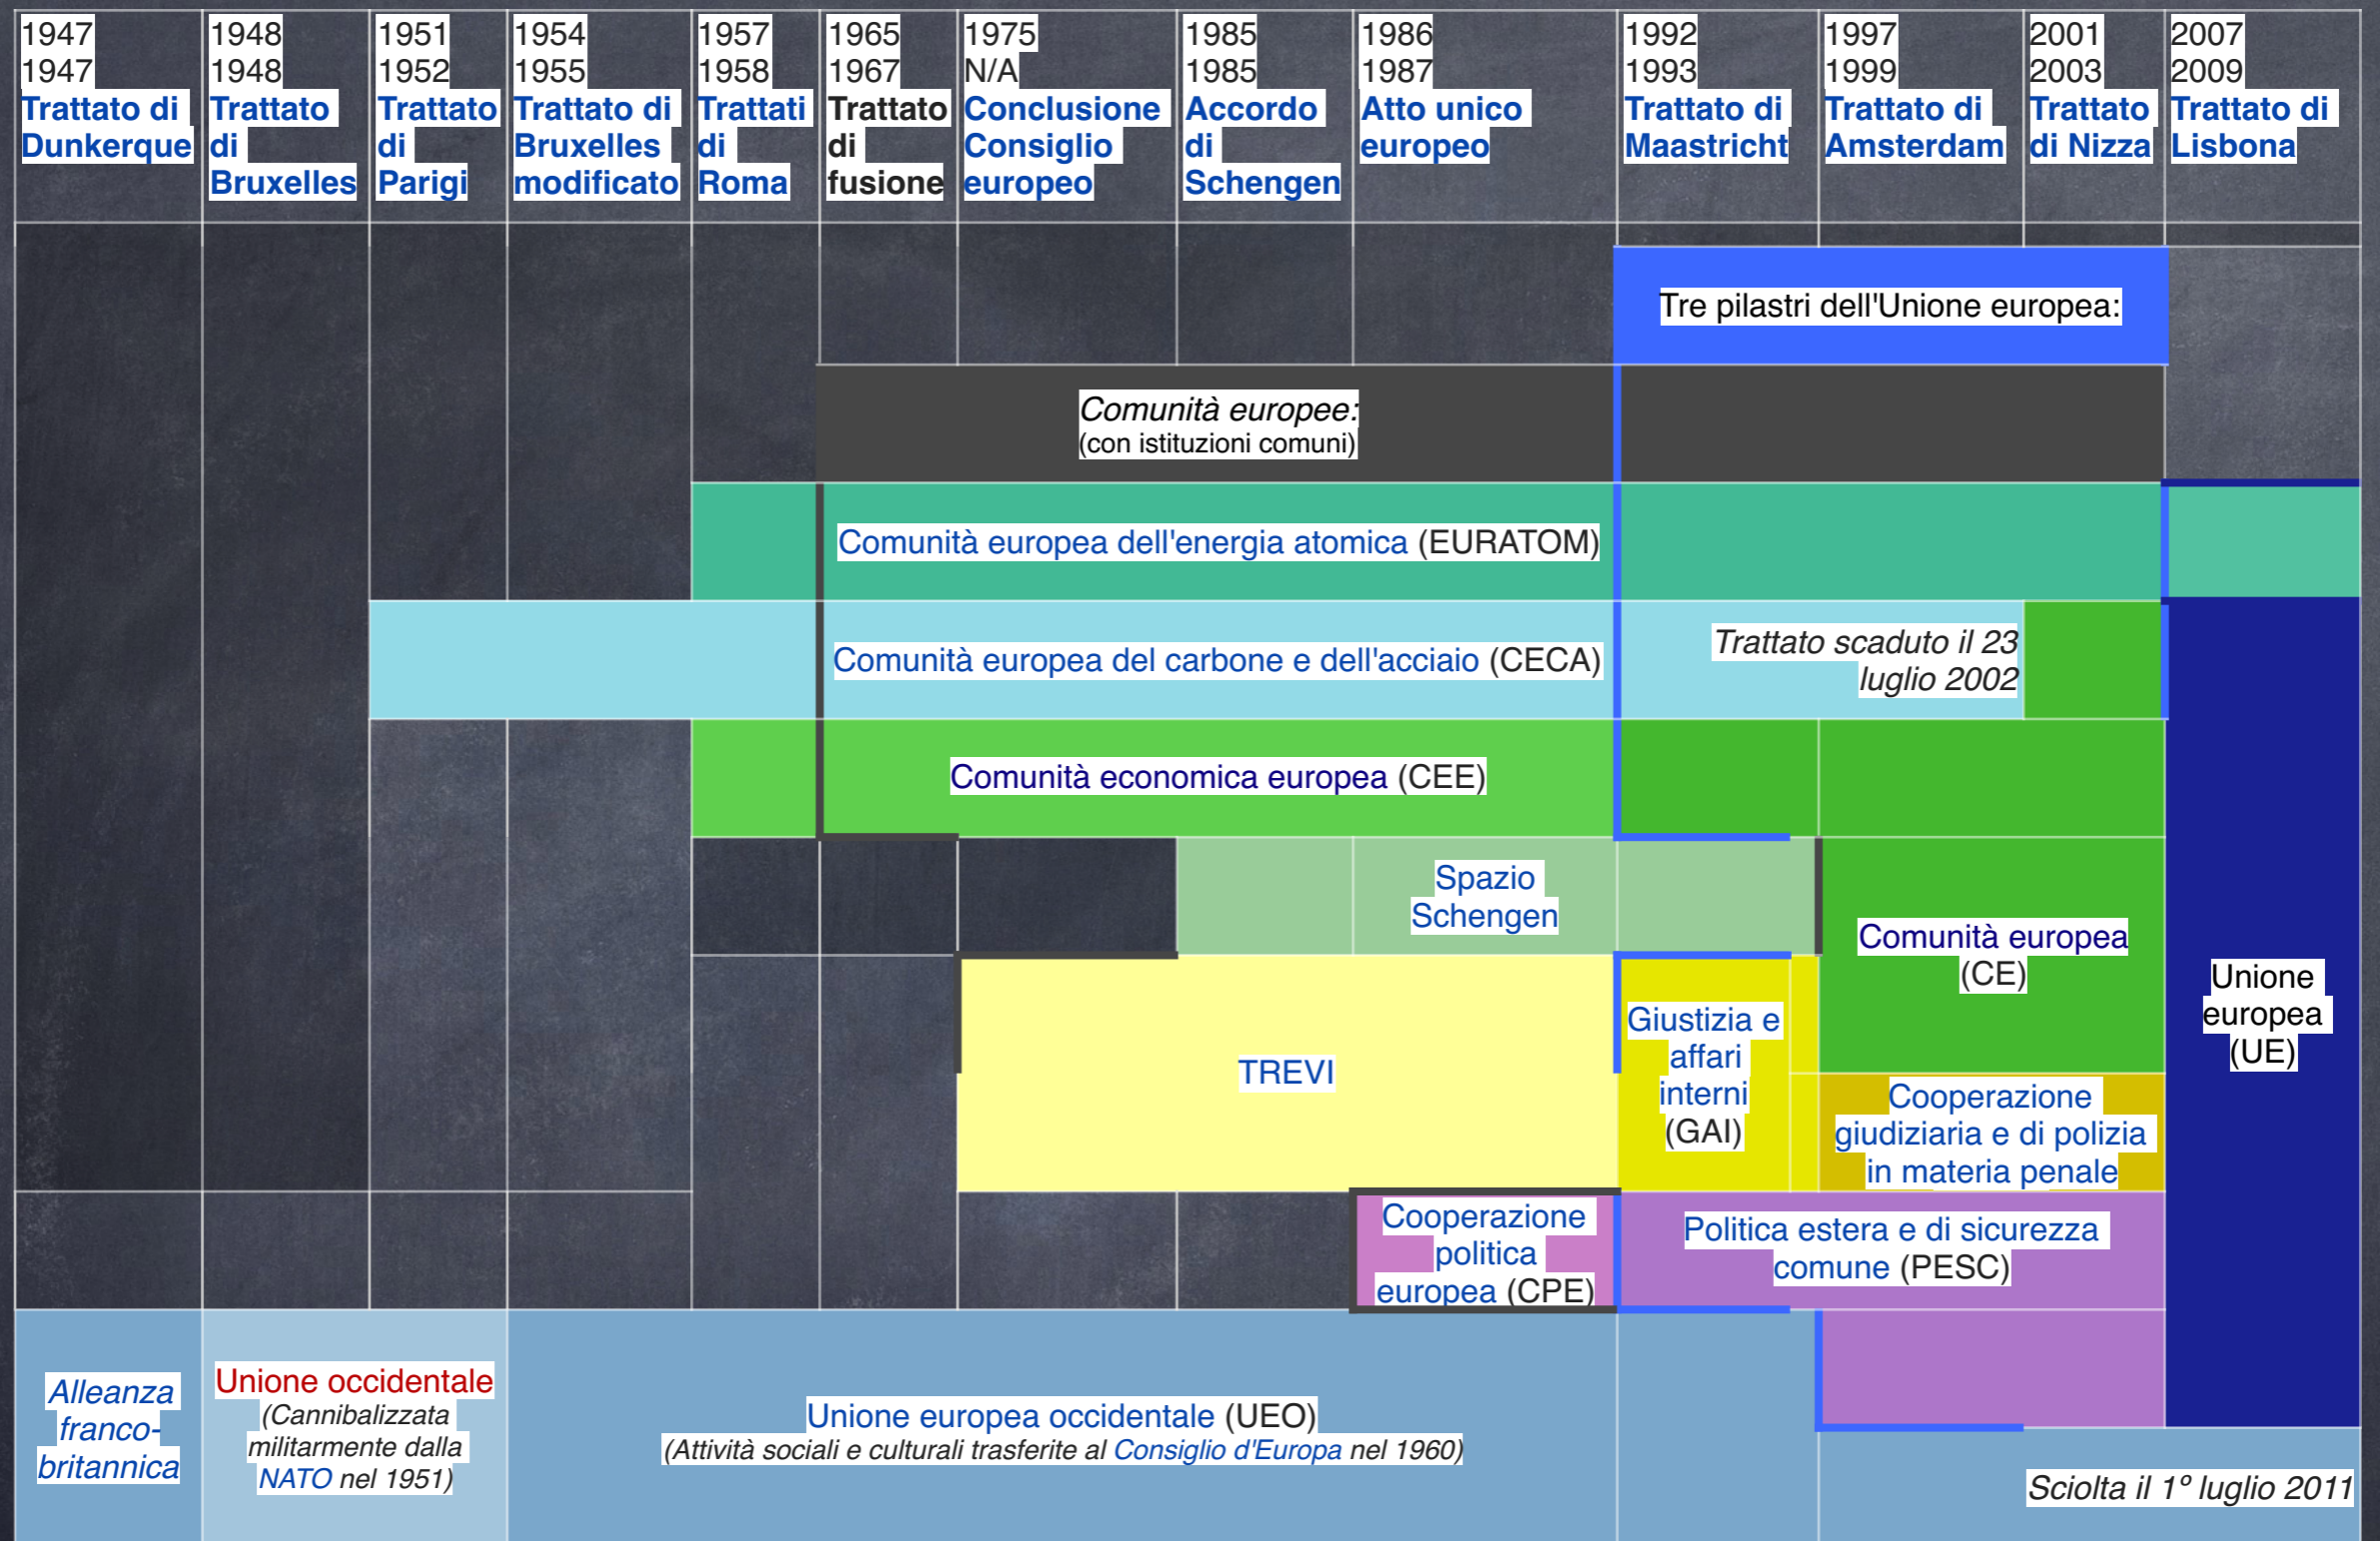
| 1947 1947 Trattato di Dunkerque | 1948 1948 Trattato di Bruxelles | 1951 1952 Trattato di Parigi | 1954 1955 Trattato di Bruxelles modificato | 1957 1958 Trattati di Roma | 1965 1967 Trattato di fusione | 1975 N/A Conclusione Consiglio europeo | 1985 1985 Accordo di Schengen | 1986 1987 Atto unico europeo | 1992 1993 Trattato di Maastricht | 1997 1999 Trattato di Amsterdam | 2001 2003 Trattato di Nizza | 2007 2009 Trattato di Lisbona |
|---|---|---|---|---|---|---|---|---|---|---|---|---|

Tre pilastri dell'Unione europea:

Comunità europee: (con istituzioni comuni)

Comunità europea dell'energia atomica (EURATOM)

Comunità europea del carbone e dell'acciaio (CECA)

Trattato scaduto il 23 luglio 2002

Comunità economica europea (CEE)

Spazio Schengen

Comunità europea (CE)

Unione europea (UE)

TREVI

Giustizia e affari interni (GAI)

Cooperazione giudiziaria e di polizia in materia penale

Cooperazione politica europea (CPE)

Politica estera e di sicurezza comune (PESC)

Alleanza franco-britannica

Unione occidentale (Cannibalizzata militarmente dalla NATO nel 1951)

Unione europea occidentale (UEO) (Attività sociali e culturali trasferite al Consiglio d'Europa nel 1960)

Sciolta il 1° luglio 2011